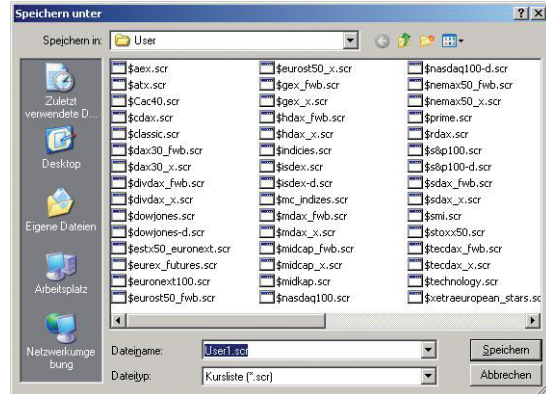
Speichern unter

? X

Speichern in: User

Zuletzt verwendete D...

Desktop

Eigene Dateien

Arbeitsplatz

Netzwerkumgebung

$aex.scr
$atx.scr
$Cac40.scr
$cdax.scr
$classic.scr
$dax30_fwb.scr
$dax30_x.scr
$divdax_fwb.scr
$divdax_x.scr
$dowjones.scr
$dowjones-d.scr
$estx50_euronext.scr
$eurex_futures.scr
$euronext100.scr
$eurost50_fwb.scr

$eurost50_x.scr
$gex_fwb.scr
$gex_x.scr
$hdax_fwb.scr
$hdax_x.scr
$indicies.scr
$isdex.scr
$isdex-d.scr
$mc_indizes.scr
$mdax_fwb.scr
$mdax_x.scr
$midcap_fwb.scr
$midcap_x.scr
$midkap.scr
$nasdaq100.scr

$nasdaq100-d.scr
$nemax50_fwb.scr
$nemax50_x.scr
$prime.scr
$rdax.scr
$s&p100.scr
$s&p100-d.scr
$sdax_fwb.scr
$sdax_x.scr
$smi.scr
$stoxx50.scr
$tecdax_fwb.scr
$tecdax_x.scr
$technology.scr
$xetraeuropean_stars.scr

Dateiname: User1.scr

Speichern

Dateityp: Kursliste (*.scr)

Abbrechen